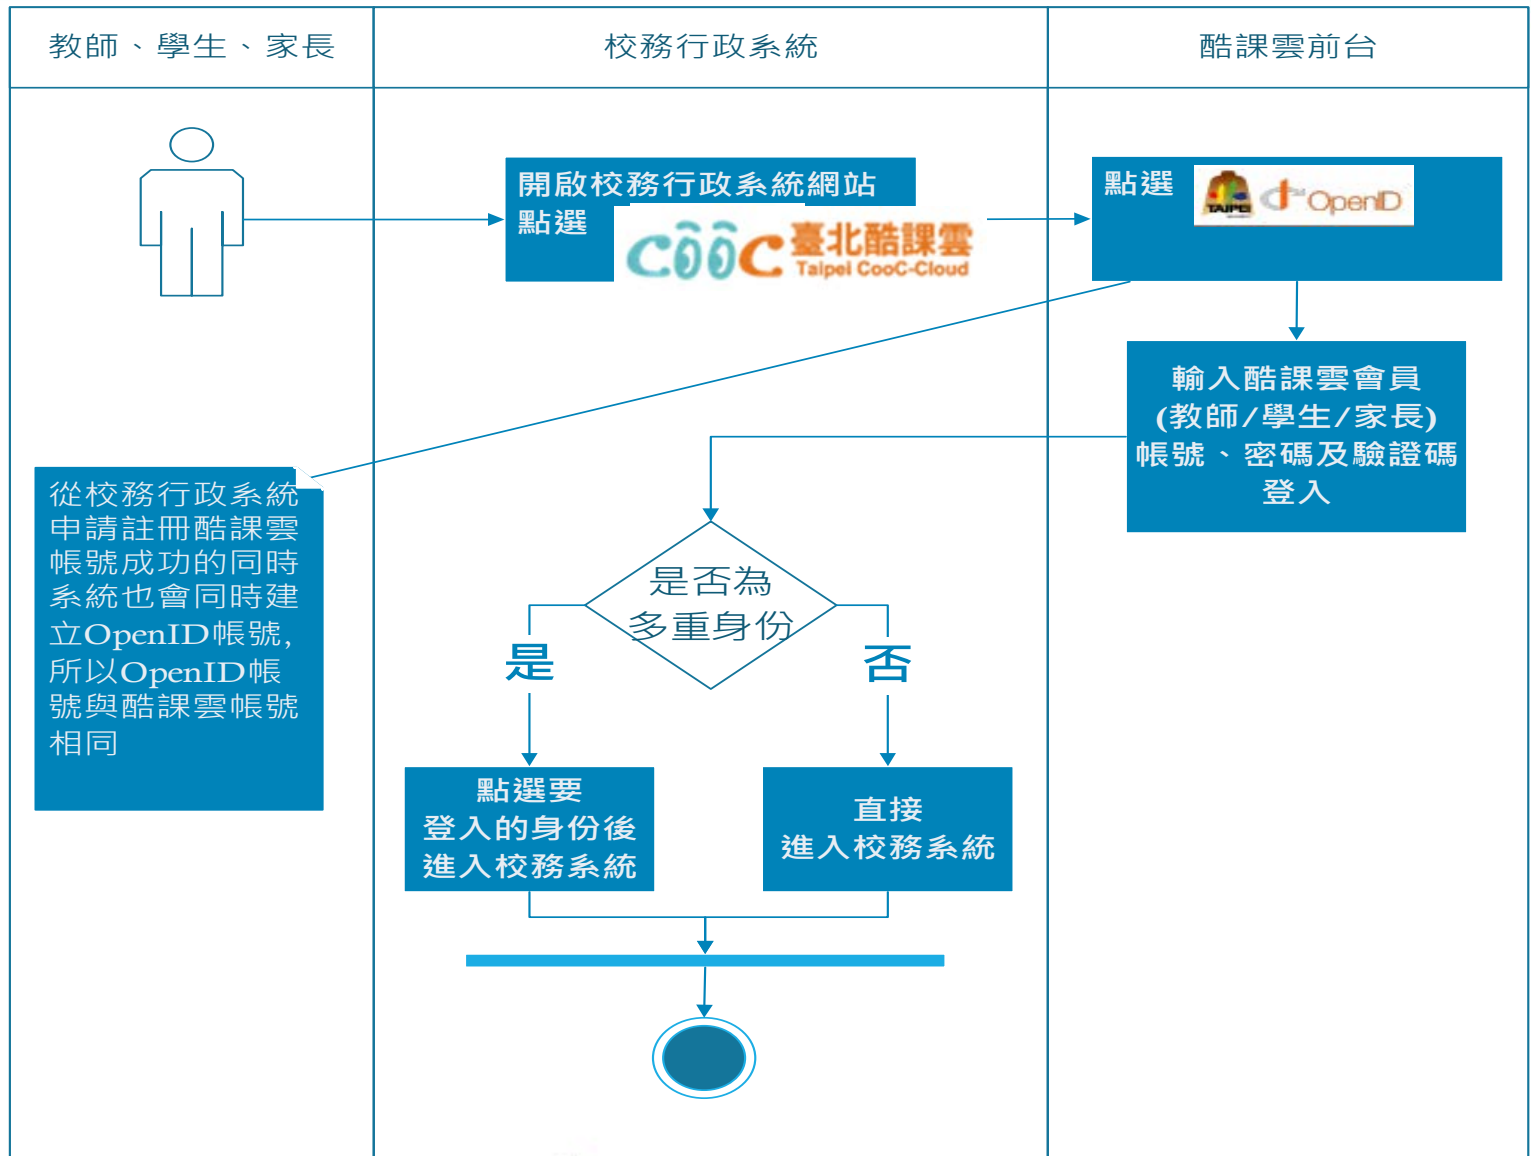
| 教師、學生、家長 | 校務行政系統 | 酷課雲前台 |
|---|---|---|

開啟校務行政系統網站
點選 CooC 臺北酷課雲 Taipei CooC-Cloud

點選 TAIPEI OpenID

輸入酷課雲會員(教師/學生/家長)帳號、密碼及驗證碼登入

從校務行政系統申請註冊酷課雲帳號成功的同時系統也會同時建立OpenID帳號，所以OpenID帳號與酷課雲帳號相同

是否為多重身份

是

否

點選要登入的身份後進入校務系統

直接進入校務系統